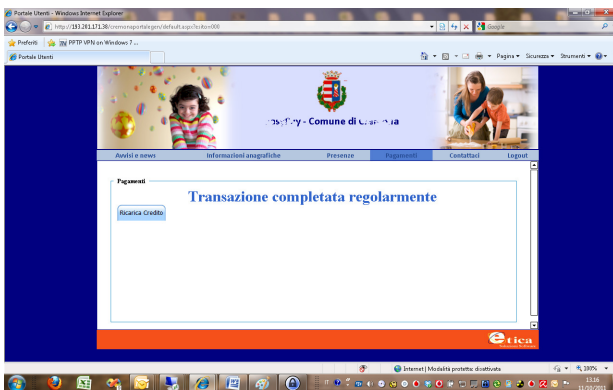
Portale Utenti - Windows Internet Explorer

http://193.201.171.38/cremonaportalegen/default.aspx?idsito=000

Google

Preferiti

PPTP VPN on Windows 7 ...

Portale Utenti

Pagina ▾ Sicurezza ▾ Strumenti ▾

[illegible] - Comune di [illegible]

Avvisi e news

Informazioni anagrafiche

Presenze

Pagamenti

Contattaci

Logout

Pagamenti

Transazione completata regolarmente

Ricarica Credito

Etica

Internet | Modalità protetta: disattivata

100%

13:16
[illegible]